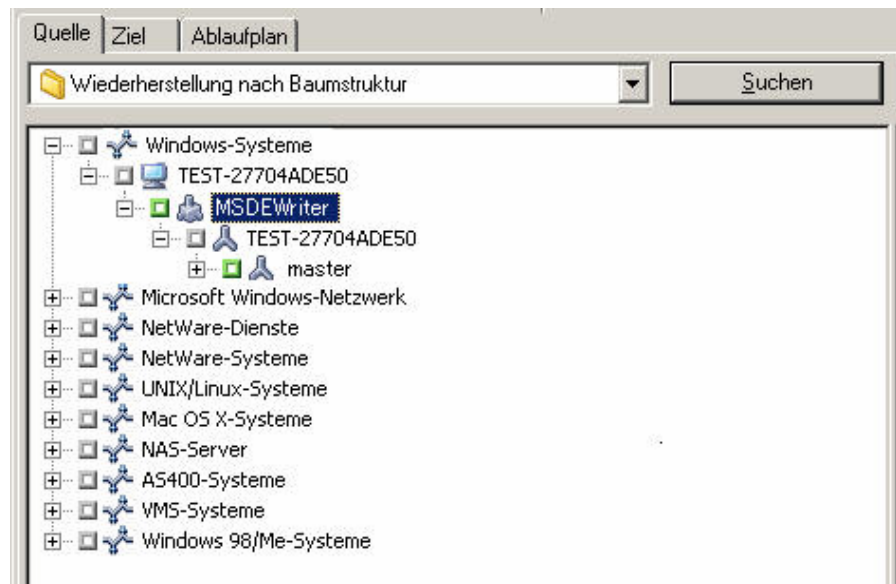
Quelle | Ziel | Ablaufplan

Wiederherstellung nach Baumstruktur

Suchen

Windows-Systeme
TEST-27704ADE50
MSDEWriter
TEST-27704ADE50
master
Microsoft Windows-Netzwerk
NetWare-Dienste
NetWare-Systeme
UNIX/Linux-Systeme
Mac OS X-Systeme
NAS-Server
AS400-Systeme
VMS-Systeme
Windows 98/Me-Systeme